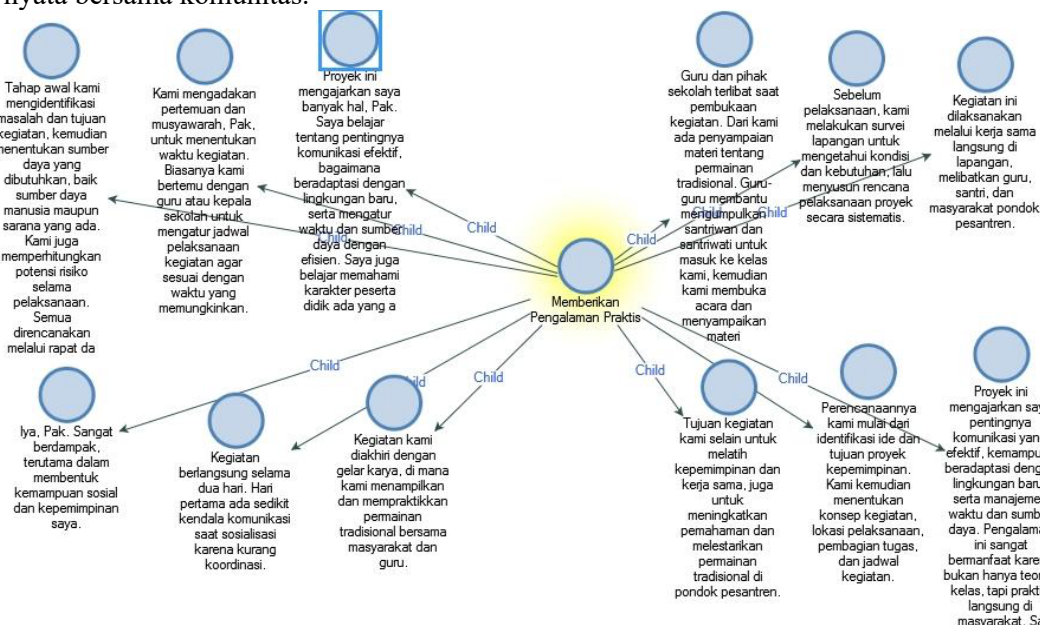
nyata bersama komunitas.

Memberikan Pengalaman Praktis

Tahap awal kami mengidentifikasi masalah dan tujuan kegiatan, kemudian menentukan sumber daya yang dibutuhkan, baik sumber daya manusia maupun sarana yang ada. Kami juga memperhitungkan potensi risiko selama pelaksanaan. Semua direncanakan melalui rapat da

Kami mengadakan pertemuan dan musyawarah, Pak, untuk menentukan waktu kegiatan. Biasanya kami bertemu dengan guru atau kepala sekolah untuk mengatur jadwal pelaksanaan kegiatan agar sesuai dengan waktu yang memungkinkan.

Proyek ini mengajarkan saya banyak hal, Pak. Saya belajar tentang pentingnya komunikasi efektif, bagaimana beradaptasi dengan lingkungan baru, serta mengatur waktu dan sumber daya dengan efisien. Saya juga belajar memahami karakter peserta didik ada yang a

Guru dan pihak sekolah terlibat saat pembukaan kegiatan. Dari kami ada penyampaian materi tentang permainan tradisional. Guru-guru membantu mengumpulkan santriwan dan santriwati untuk masuk ke kelas kami, kemudian kami membuka acara dan menyampaikan materi

Sebelum pelaksanaan, kami melakukan survei lapangan untuk mengetahui kondisi dan kebutuhan, lalu menyusun rencana pelaksanaan proyek secara sistematis.

Kegiatan ini dilaksanakan melalui kerja sama langsung di lapangan, melibatkan guru, santri, dan masyarakat pondok pesantren.

Child

Child

Child

Child

Child

Child

Child

Child

Child

Child

Iya, Pak. Sangat berdampak, terutama dalam membentuk kemampuan sosial dan kepemimpinan saya.

Kegiatan berlangsung selama dua hari. Hari pertama ada sedikit kendala komunikasi saat sosialisasi karena kurang koordinasi.

Kegiatan kami diakhiri dengan gelar karya, di mana kami menampilkan dan mempraktikkan permainan tradisional bersama masyarakat dan guru.

Tujuan kegiatan kami selain untuk melatih kepemimpinan dan kerja sama, juga untuk meningkatkan pemahaman dan melestarikan permainan tradisional di pondok pesantren.

Perencanaannya kami mulai dari identifikasi ide dan tujuan proyek kepemimpinan. Kami kemudian menentukan konsep kegiatan, lokasi pelaksanaan, pembagian tugas, dan jadwal kegiatan.

Proyek ini mengajarkan say pentingnya komunikasi yan efektif, kemampu beradaptasi deng lingkungan baru serta manajeme waktu dan sumb daya. Pengalama ini sangat bermanfaat kare bukan hanya teor kelas, tapi prakt langsung di masyarakat. Sa